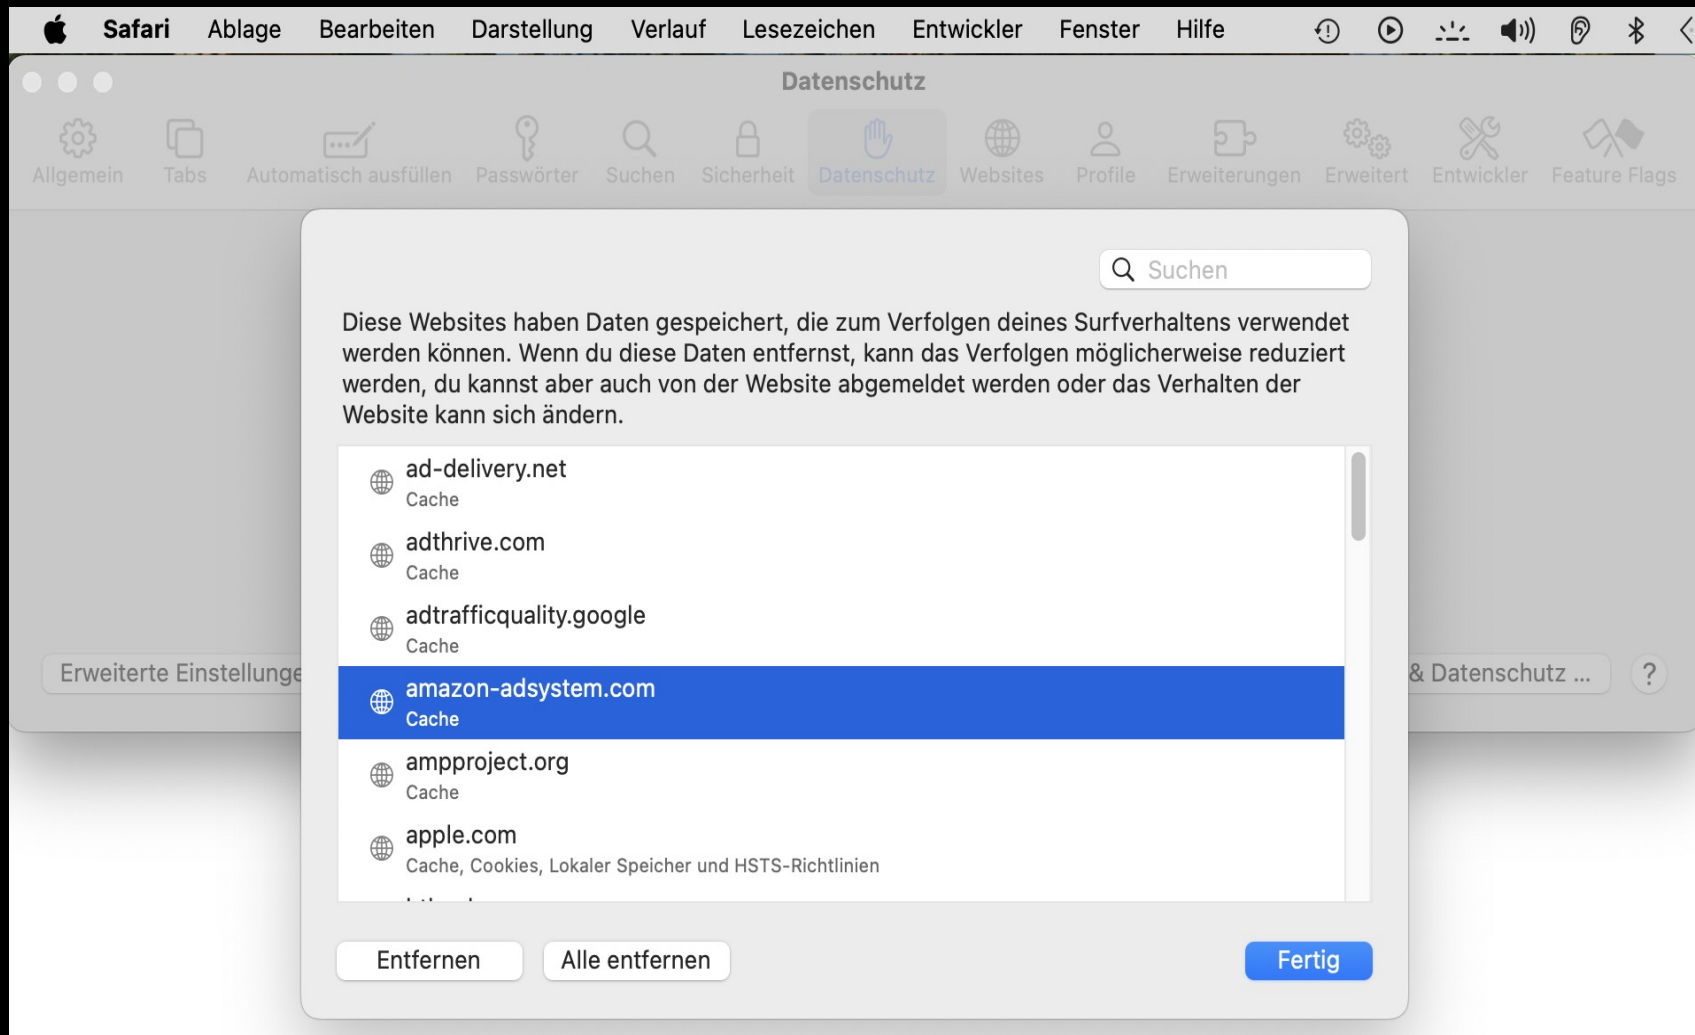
Safari Ablage Bearbeiten Darstellung Verlauf Lesezeichen Entwickler Fenster Hilfe

Datenschutz

Allgemein Tabs Automatisch ausfüllen Passwörter Suchen Sicherheit Datenschutz Websites Profile Erweiterungen Erweitert Entwickler Feature Flags

Suchen

Diese Websites haben Daten gespeichert, die zum Verfolgen deines Surfverhaltens verwendet werden können. Wenn du diese Daten entfernst, kann das Verfolgen möglicherweise reduziert werden, du kannst aber auch von der Website abgemeldet werden oder das Verhalten der Website kann sich ändern.

ad-delivery.net
Cache

adthrive.com
Cache

adtrafficquality.google
Cache

amazon-adsystem.com
Cache

ampproject.org
Cache

apple.com
Cache, Cookies, Lokaler Speicher und HSTS-Richtlinien

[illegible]

Erweiterte Einstellunge

& Datenschutz ...

?

Entfernen Alle entfernen Fertig